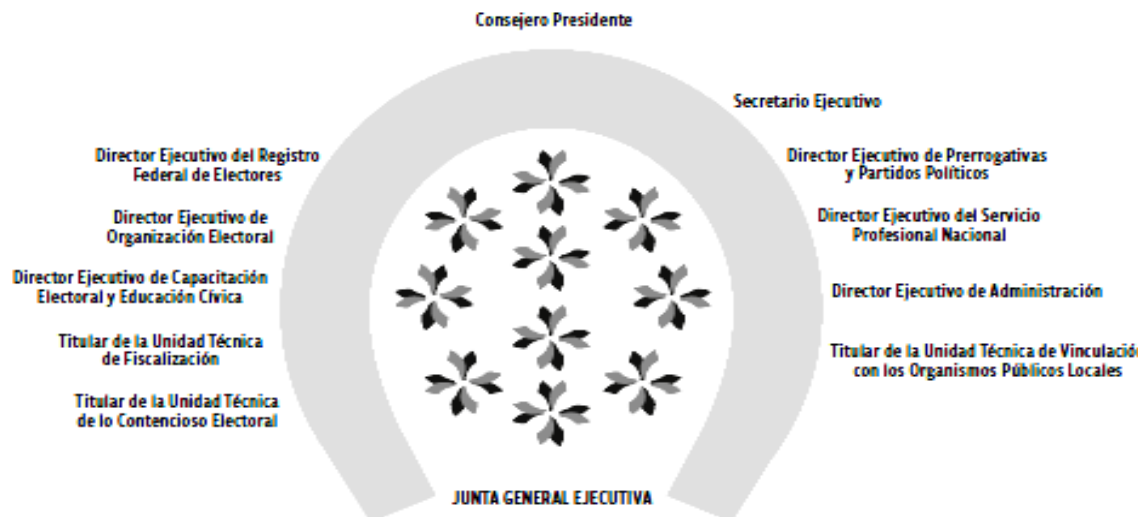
Consejero Presidente

Secretario Ejecutivo

Director Ejecutivo del Registro Federal de Electores

Director Ejecutivo de Prerrogativas y Partidos Políticos

Director Ejecutivo de Organización Electoral

Director Ejecutivo del Servicio Profesional Nacional

Director Ejecutivo de Capacitación Electoral y Educación Cívica

Director Ejecutivo de Administración

Titular de la Unidad Técnica de Fiscalización

Titular de la Unidad Técnica de Vinculació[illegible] con los Organismos Públicos Locales

Titular de la Unidad Técnica de lo Contencioso Electoral

JUNTA GENERAL EJECUTIVA